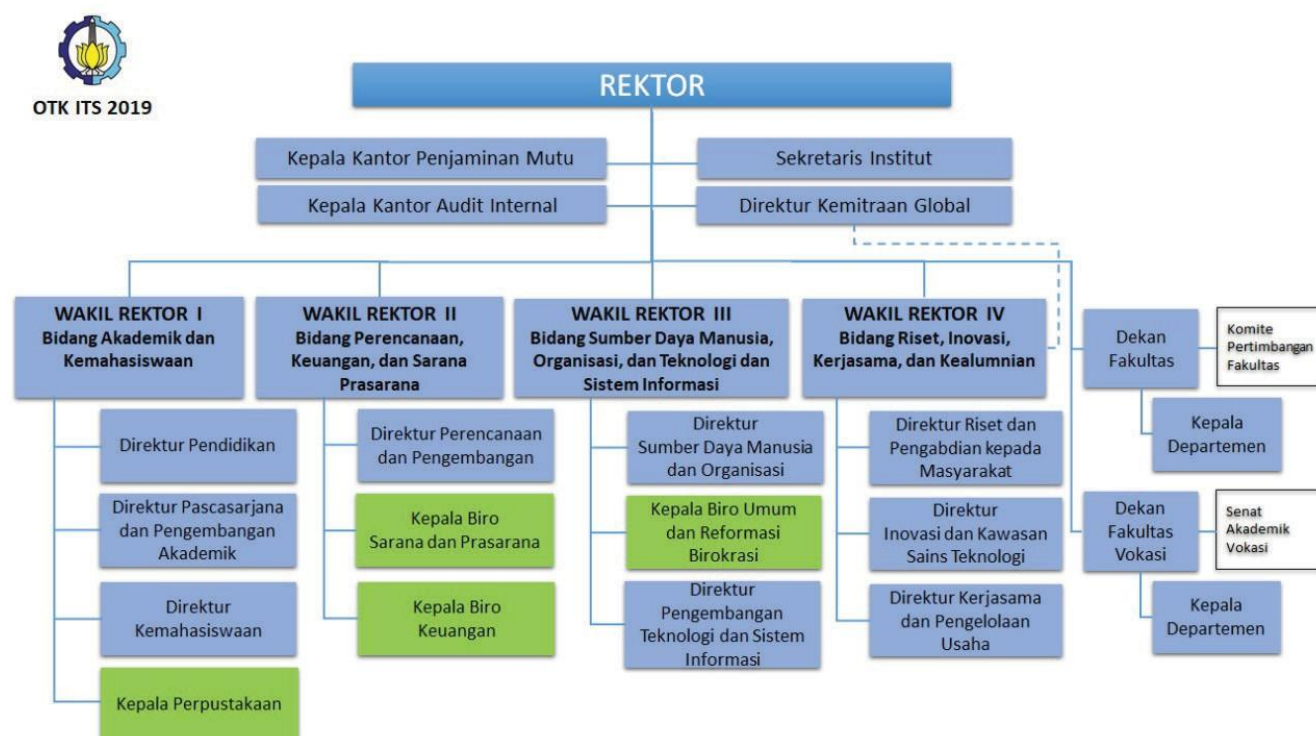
OTK ITS 2019

REKTOR

Kepala Kantor Penjaminan Mutu

Sekretaris Institut

Kepala Kantor Audit Internal

Direktur Kemitraan Global

WAKIL REKTOR I
Bidang Akademik dan Kemahasiswaan

WAKIL REKTOR II
Bidang Perencanaan, Keuangan, dan Sarana Prasarana

WAKIL REKTOR III
Bidang Sumber Daya Manusia, Organisasi, dan Teknologi dan Sistem Informasi

WAKIL REKTOR IV
Bidang Riset, Inovasi, Kerjasama, dan Kealumnian

Dekan Fakultas

Komite Pertimbangan Fakultas

Kepala Departemen

Direktur Pendidikan

Direktur Pascasarjana dan Pengembangan Akademik

Direktur Kemahasiswaan

Kepala Perpustakaan

Direktur Perencanaan dan Pengembangan

Kepala Biro Sarana dan Prasarana

Kepala Biro Keuangan

Direktur Sumber Daya Manusia dan Organisasi

Kepala Biro Umum dan Reformasi Birokrasi

Direktur Pengembangan Teknologi dan Sistem Informasi

Direktur Riset dan Pengabdian kepada Masyarakat

Direktur Inovasi dan Kawasan Sains Teknologi

Direktur Kerjasama dan Pengelolaan Usaha

Dekan Fakultas Vokasi

Senat Akademik Vokasi

Kepala Departemen